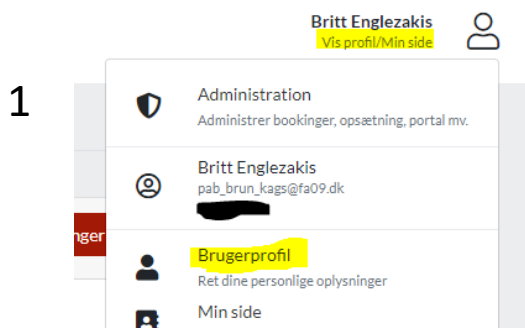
Britt Englezakis
Vis profil/Min side

1

Administration
Administrer bookinger, opsætning, portal mv.

Britt Englezakis
pab_brun_kags@fa09.dk

nger

Brugerprofil
Ret dine personlige oplysninger

Min side